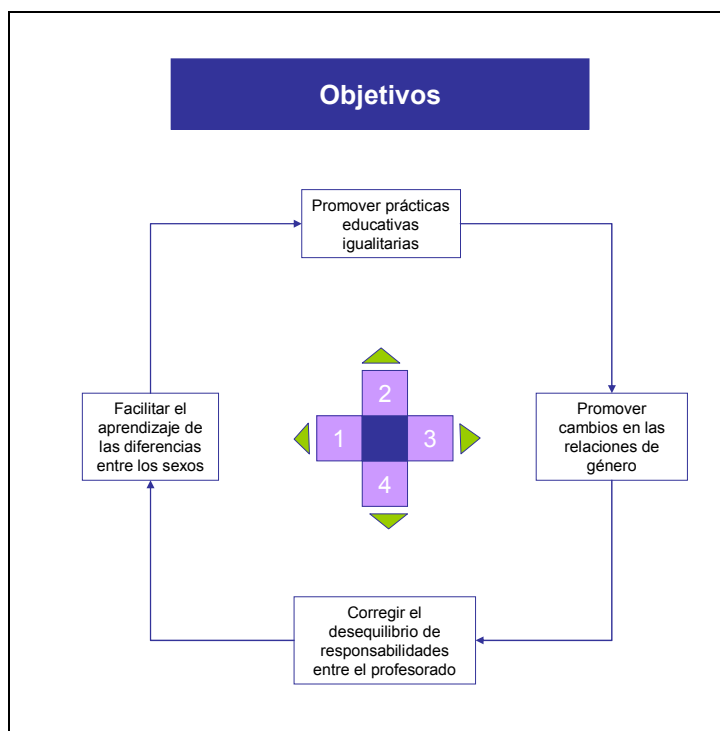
Objetivos

Promover prácticas educativas igualitarias

Facilitar el aprendizaje de las diferencias entre los sexos

2

1

3

4

Promover cambios en las relaciones de género

Corregir el desequilibrio de responsabilidades entre el profesorado